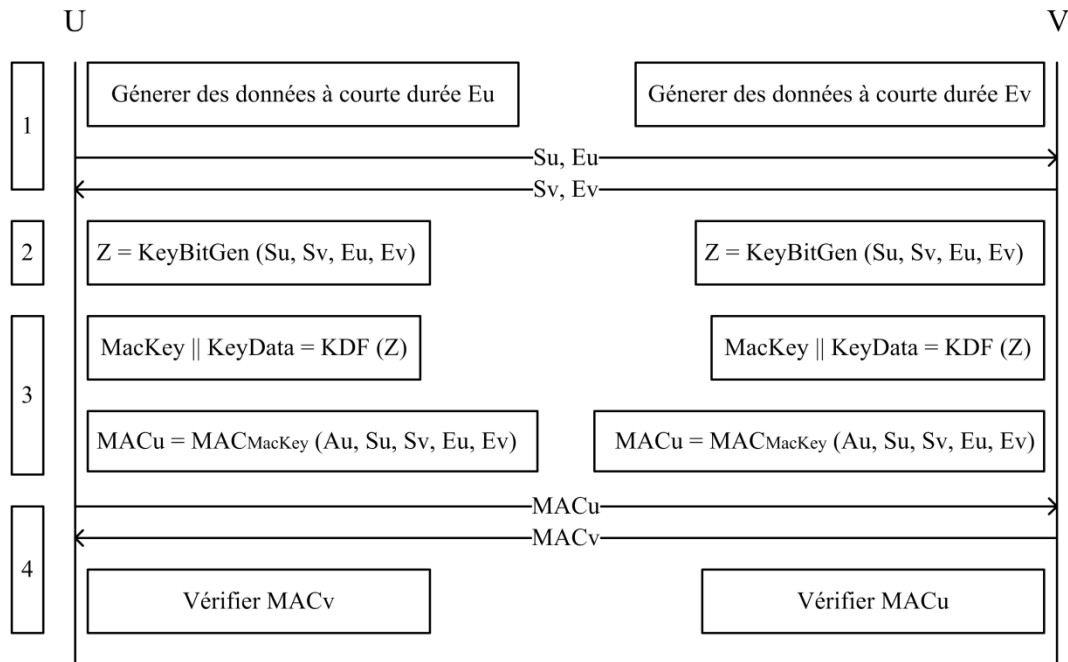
U

V

1

Génerer des données à courte durée Eu

Génerer des données à courte durée Ev

Su, Eu

Sv, Ev

2

Z = KeyBitGen (Su, Sv, Eu, Ev)

Z = KeyBitGen (Su, Sv, Eu, Ev)

3

MacKey || KeyData = KDF (Z)

MacKey || KeyData = KDF (Z)

MACu = $MAC_{MacKey}$ (Au, Su, Sv, Eu, Ev)

MACu = $MAC_{MacKey}$ (Au, Su, Sv, Eu, Ev)

MACu

MACv

4

Vérifier MACv

Vérifier MACu